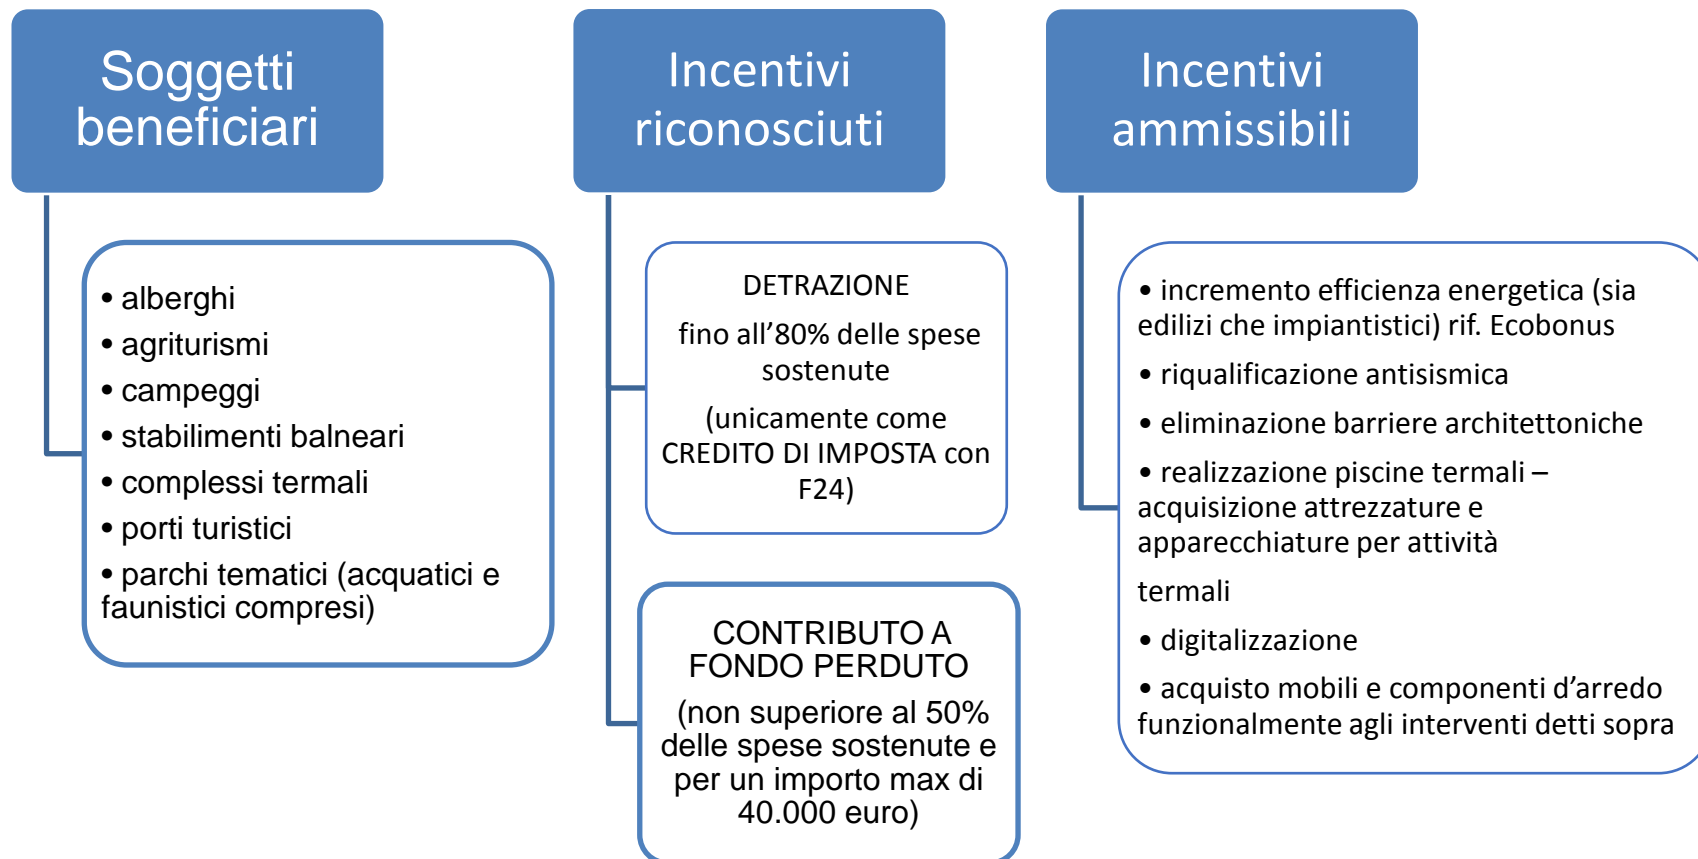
Soggetti beneficiari

• alberghi
• agriturismi
• campeggi
• stabilimenti balneari
• complessi termali
• porti turistici
• parchi tematici (acquatici e faunistici compresi)

Incentivi riconosciuti

DETRAZIONE

fino all’80% delle spese sostenute

(unicamente come CREDITO DI IMPOSTA con F24)

CONTRIBUTO A FONDO PERDUTO

(non superiore al 50% delle spese sostenute e per un importo max di 40.000 euro)

Incentivi ammissibili

• incremento efficienza energetica (sia edilizi che impiantistici) rif. Ecobonus
• riqualificazione antisismica
• eliminazione barriere architettoniche
• realizzazione piscine termali – acquisizione attrezzature e apparecchiature per attività

termali
• digitalizzazione
• acquisto mobili e componenti d’arredo funzionalmente agli interventi detti sopra